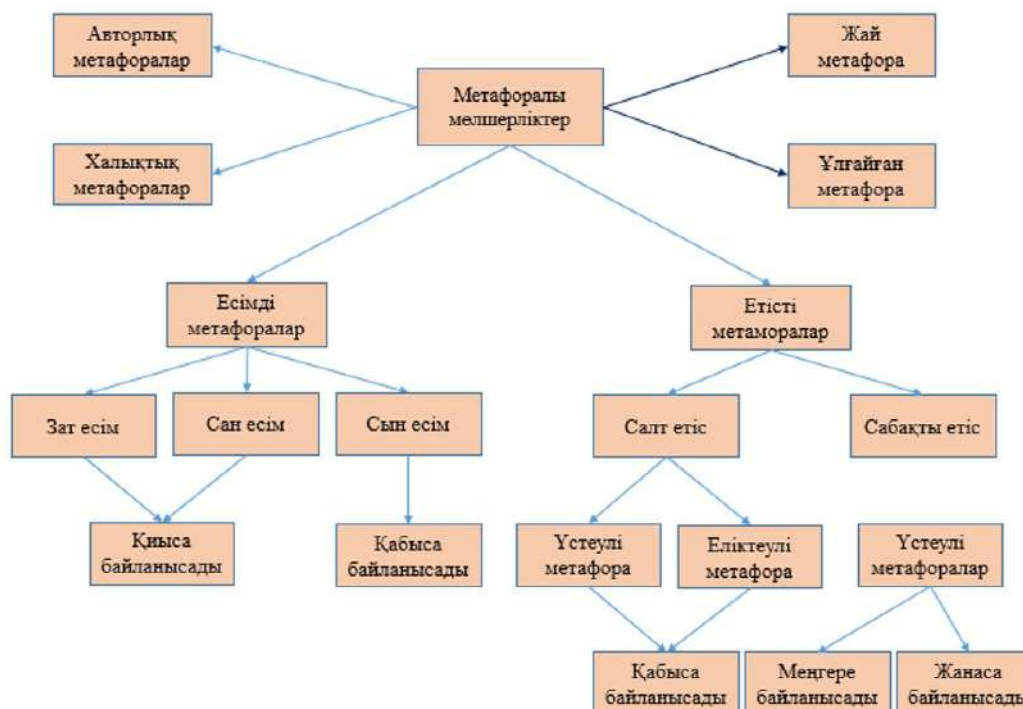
Авторлық метафоралар

Метафоралы меншерліктер

Жай метафора

Халықтық метафоралар

Ұлғайған метафора

Есімді метафоралар

Етісті метаморалар

Зат есім

Сан есім

Сын есім

Салт етіс

Сабақты етіс

Қиыса байланысады

Қабыса байланысады

Үстеулі метафора

Еліктеулі метафора

Үстеулі метафоралар

Қабыса байланысады

Меңгере байланысады

Жанаса байланысады